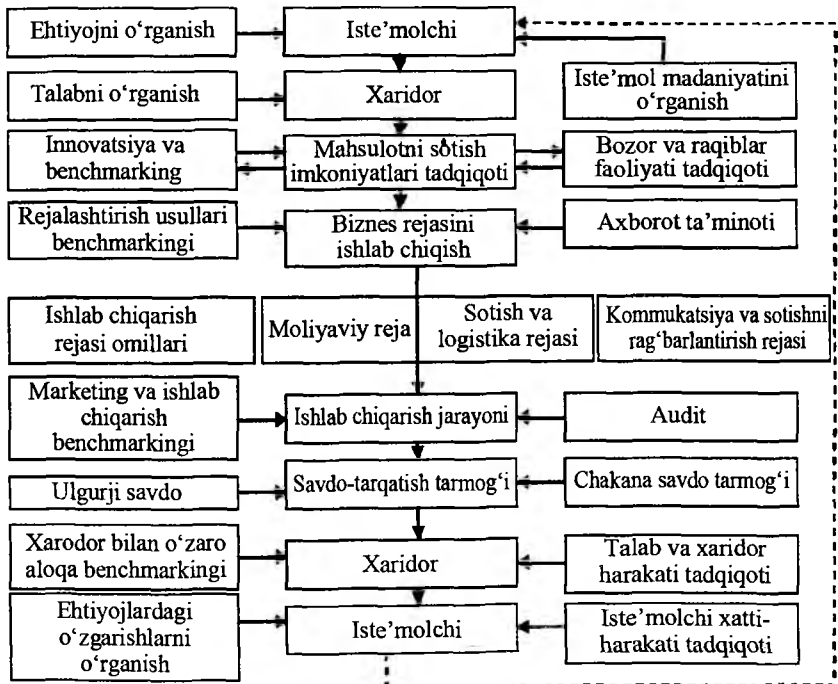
Ehtiyojni o‘rganish

Iste’molchi

Iste’mol madaniyatini o‘rganish

Talabni o‘rganish

Xaridor

Innovatsiya va benchmarking

Mahsulotni sotish imkoniyatlari tadqiqoti

Bozor va raqiblar faoliyati tadqiqoti

Rejalashtirish usullari benchmarkingi

Biznes rejasini ishlab chiqish

Axborot ta’minoti

Ishlab chiqarish rejasi omillari

Moliyaviy reja

Sotish va logistika rejasi

Kommukatsiya va sotishni rag‘barlantirish rejasi

Marketing va ishlab chiqarish benchmarkingi

Ishlab chiqarish jarayoni

Audit

Ulgurji savdo

Savdo-tarqatish tarmog‘i

Chakana savdo tarmog‘i

Xarodor bilan o‘zaro aloqa benchmarkingi

Xaridor

Talab va xaridor harakati tadqiqoti

Ehtiyojlardagi o‘zgarishlarni o‘rganish

Iste’molchi

Iste’molchi xatti-harakati tadqiqoti